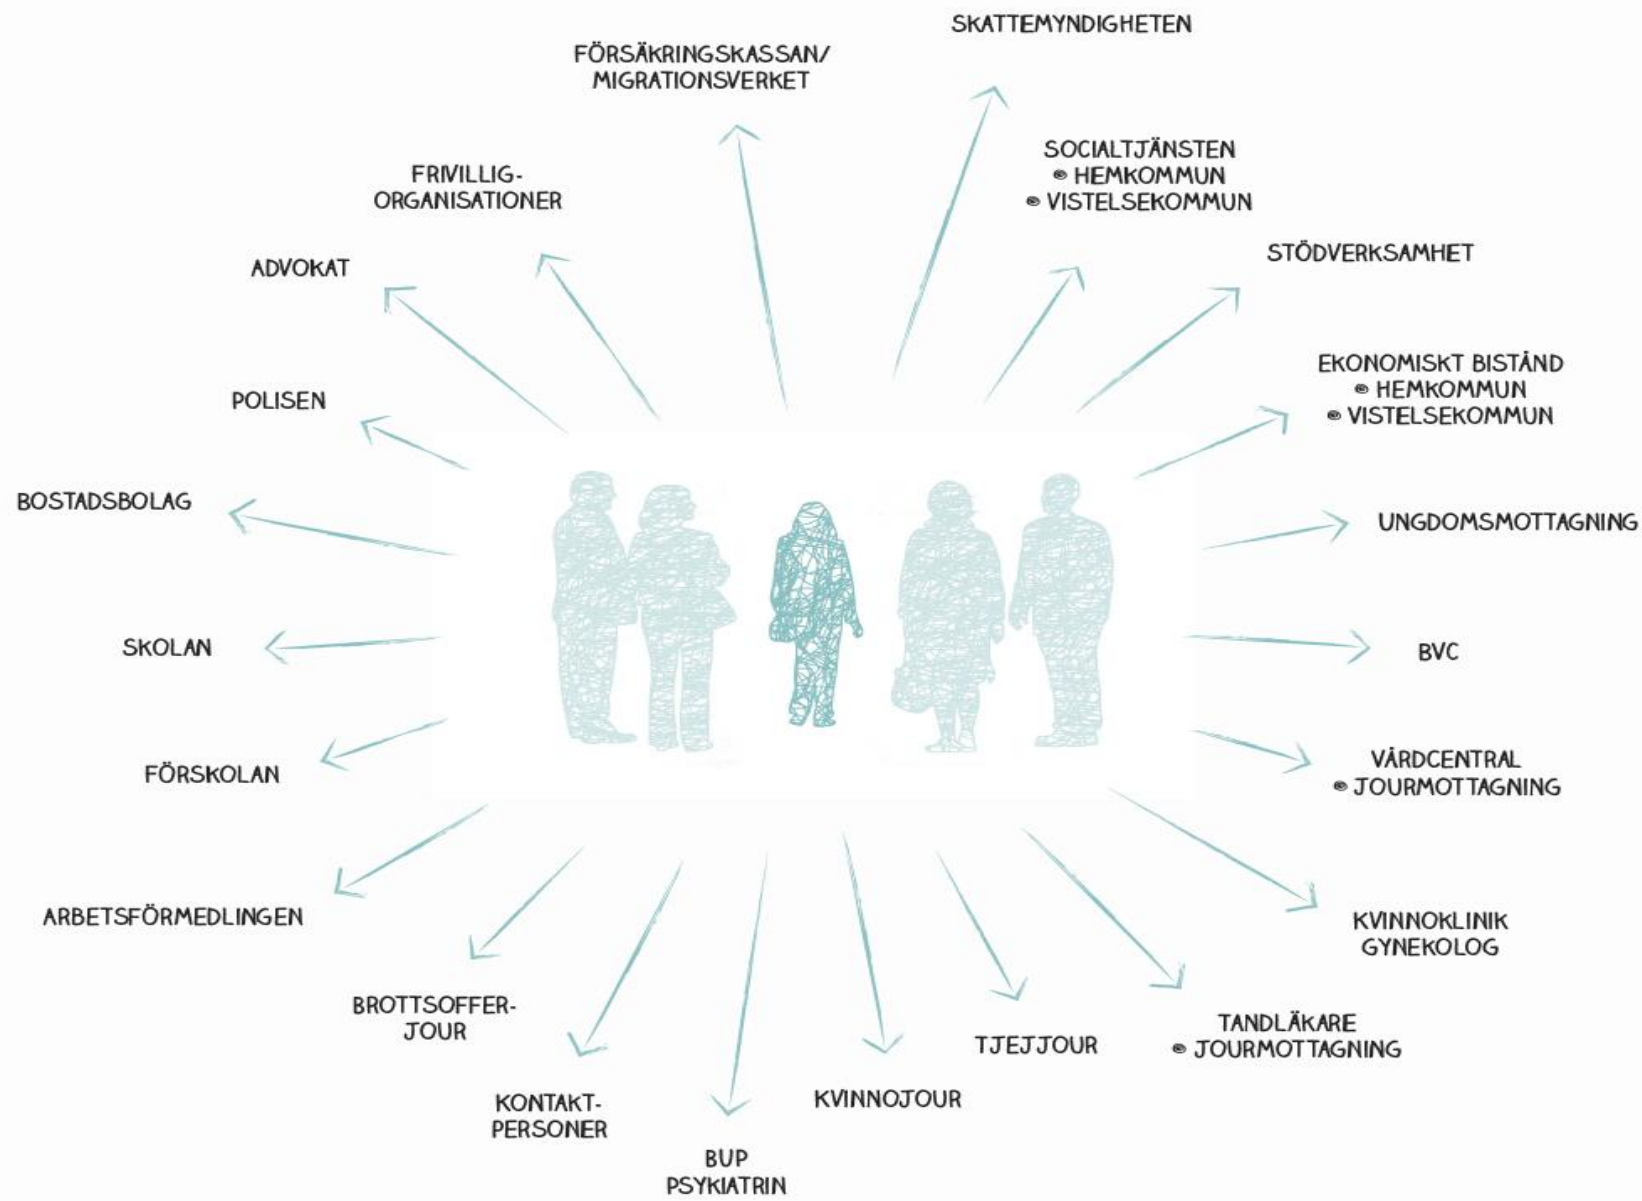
SKATTEMYNDIGHETEN

FÖRSÄKRINGSKASSAN/ MIGRATIONSVERKET

SOCIALTJÄNSTEN
• HEMKOMMUN
• VISTELSEKOMMUN

FRIVILLIG-ORGANISATIONER

STÖDVERKSAMHET

ADVOKAT

EKONOMISKT BISTÅND
• HEMKOMMUN
• VISTELSEKOMMUN

POLISEN

BOSTADSBOLAG

UNGDOMSMOTTAGNING

SKOLAN

BVC

FÖRSKOLAN

VÅRDCENTRAL
• JOURMOTTAGNING

ARBETSFÖRMEDLINGEN

KVINNOKLINIK
GYNEKOLOG

BROTTSOFFER-JOUR

TANDLÄKARE
• JOURMOTTAGNING

TJEJJOUR

KONTAKT-PERSONER

KVINNOJOUR

BUP
PSYKIATRIN